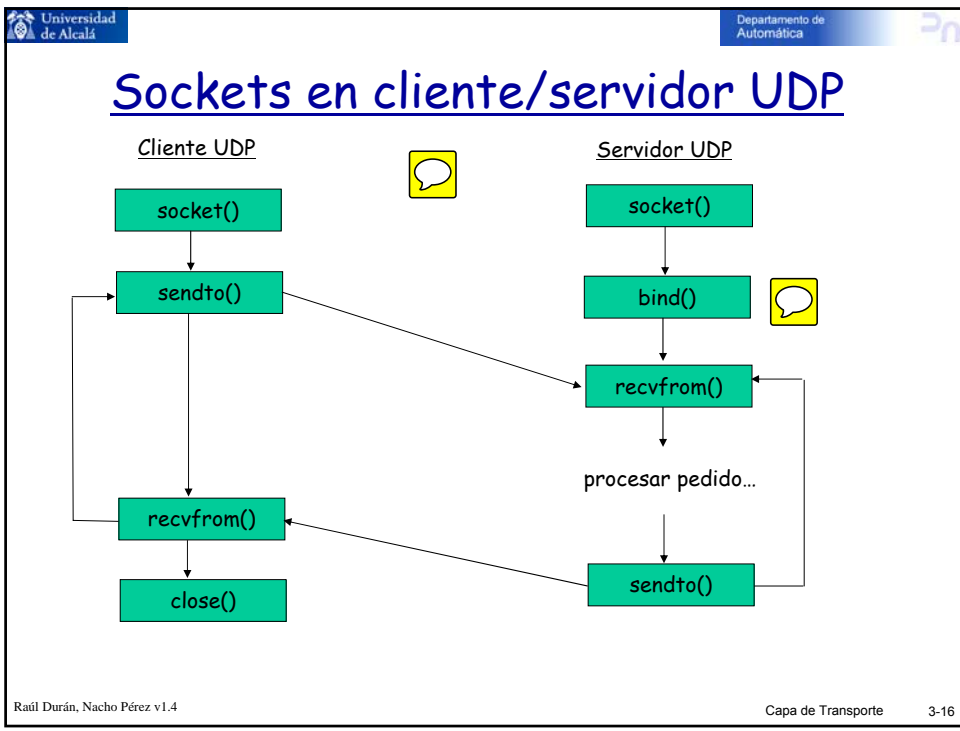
Universidad de Alcalá

Departamento de Automática

Sockets en cliente/servidor UDP

Cliente UDP

Servidor UDP

socket()

sendto()

recvfrom()

close()

socket()

bind()

recvfrom()

procesar pedido…

sendto()

Raúl Durán, Nacho Pérez v1.4

Capa de Transporte

3-16